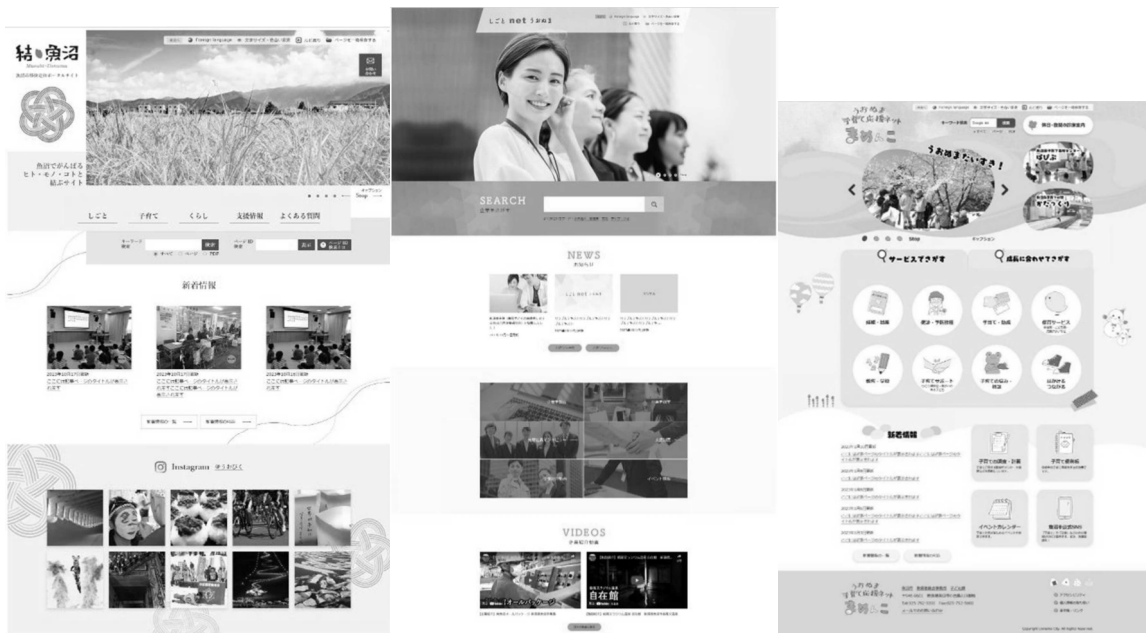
結・魚沼

魚沼でがんばる ヒト・モノ・コトと 結ぶサイト

しごと　子育て　くらし　支援情報　よくある質問

新着情報

Instagram

しごと net うおぬま

SEARCH

NEWS

VIDEOS

自在館

うおぬま子育て応援サイト

うおぬまだいすき！

サービスでさがす　成長に合わせてさがす

新着情報

イベントカレンダー